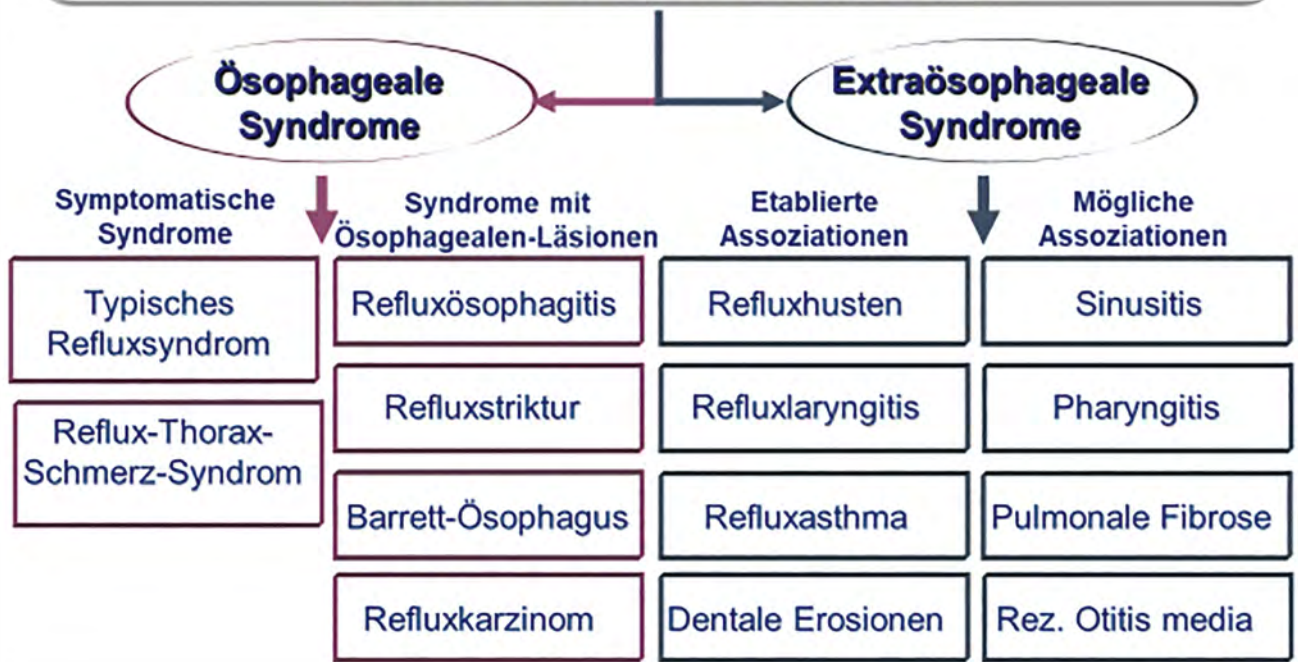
Ösophageale Syndrome

Extraösophageale Syndrome

Symptomatische Syndrome

Typisches Refluxsyndrom

Reflux-Thorax-Schmerz-Syndrom

Syndrome mit Ösophagealen-Läsionen

Refluxösophagitis

Refluxstriktur

Barrett-Ösophagus

Refluxkarzinom

Etablierte Assoziationen

Refluxhusten

Refluxlaryngitis

Refluxasthma

Dentale Erosionen

Mögliche Assoziationen

Sinusitis

Pharyngitis

Pulmonale Fibrose

Rez. Otitis media